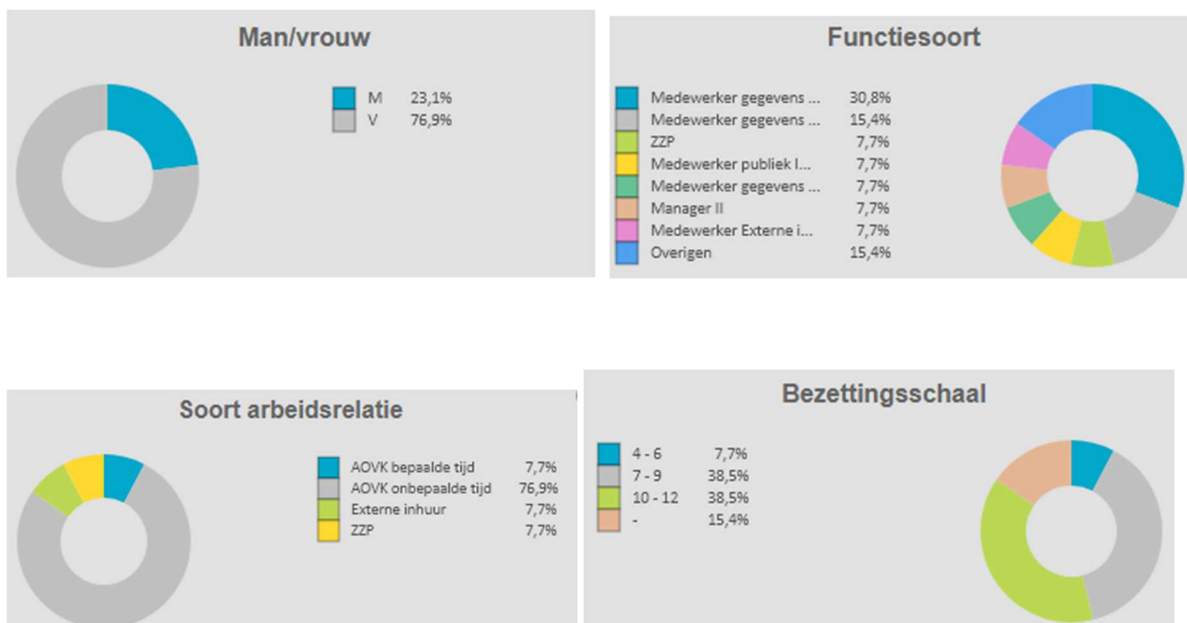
Man/vrouw

| | |
|---|---|
| M | 23,1% |
| V | 76,9% |

Functiesoort

| | |
|---|---|
| Medewerker gegevens ... | 30,8% |
| Medewerker gegevens ... | 15,4% |
| ZZP | 7,7% |
| Medewerker publiek I... | 7,7% |
| Medewerker gegevens ... | 7,7% |
| Manager II | 7,7% |
| Medewerker Externe i... | 7,7% |
| Overigen | 15,4% |

Soort arbeidsrelatie

| | |
|---|---|
| AOVK bepaalde tijd | 7,7% |
| AOVK onbepaalde tijd | 76,9% |
| Externe inhuur | 7,7% |
| ZZP | 7,7% |

Bezettingsschaal

| | |
|---|---|
| 4 - 6 | 7,7% |
| 7 - 9 | 38,5% |
| 10 - 12 | 38,5% |
| - | 15,4% |